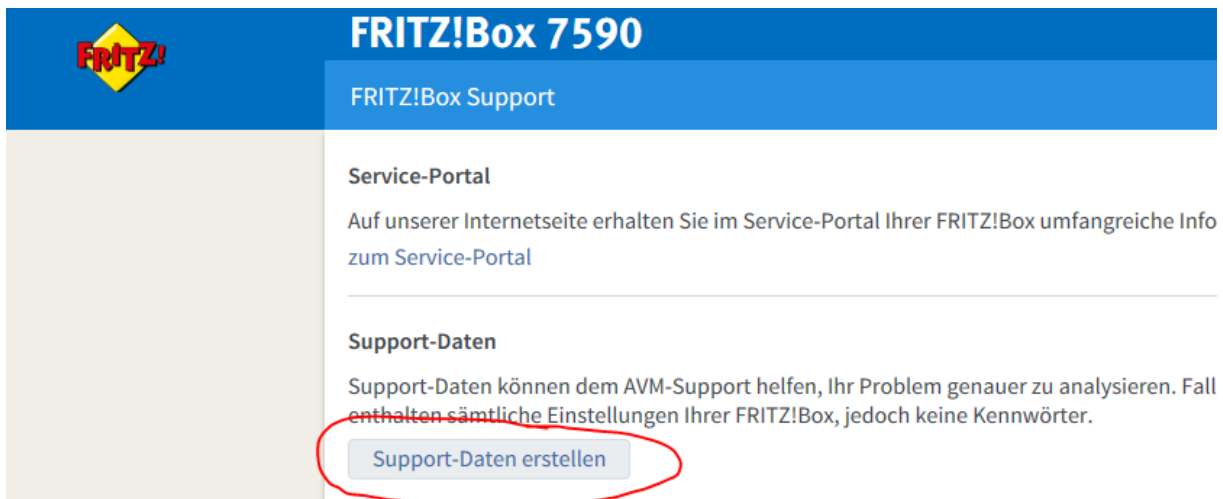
FRITZ!

FRITZ!Box 7590

FRITZ!Box Support

Service-Portal

Auf unserer Internetseite erhalten Sie im Service-Portal Ihrer FRITZ!Box umfangreiche Info

zum Service-Portal

Support-Daten

Support-Daten können dem AVM-Support helfen, Ihr Problem genauer zu analysieren. Fall enthalten sämtliche Einstellungen Ihrer FRITZ!Box, jedoch keine Kennwörter.

Support-Daten erstellen